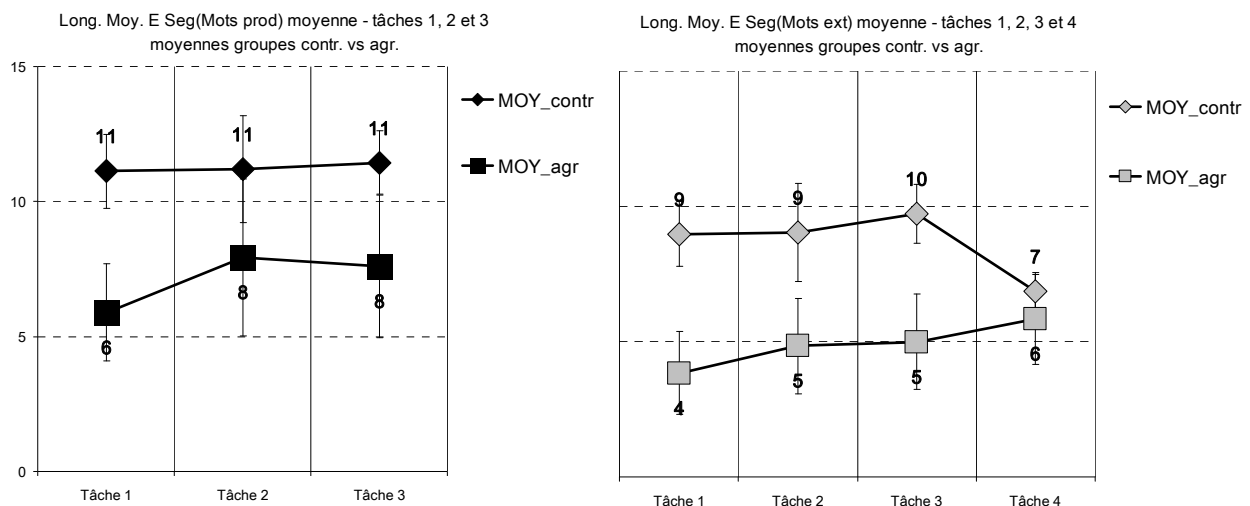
Long. Moy. E Seg(Mots prod) moyenne - tâches 1, 2 et 3
moyennes groupes contr. vs agr.

15
10
5
0

11
11
11
6
8
8

MOY_contr
MOY_agr

Tâche 1
Tâche 2
Tâche 3

Long. Moy. E Seg(Mots ext) moyenne - tâches 1, 2, 3 et 4
moyennes groupes contr. vs agr.

9
9
10
7
4
5
5
6

MOY_contr
MOY_agr

Tâche 1
Tâche 2
Tâche 3
Tâche 4